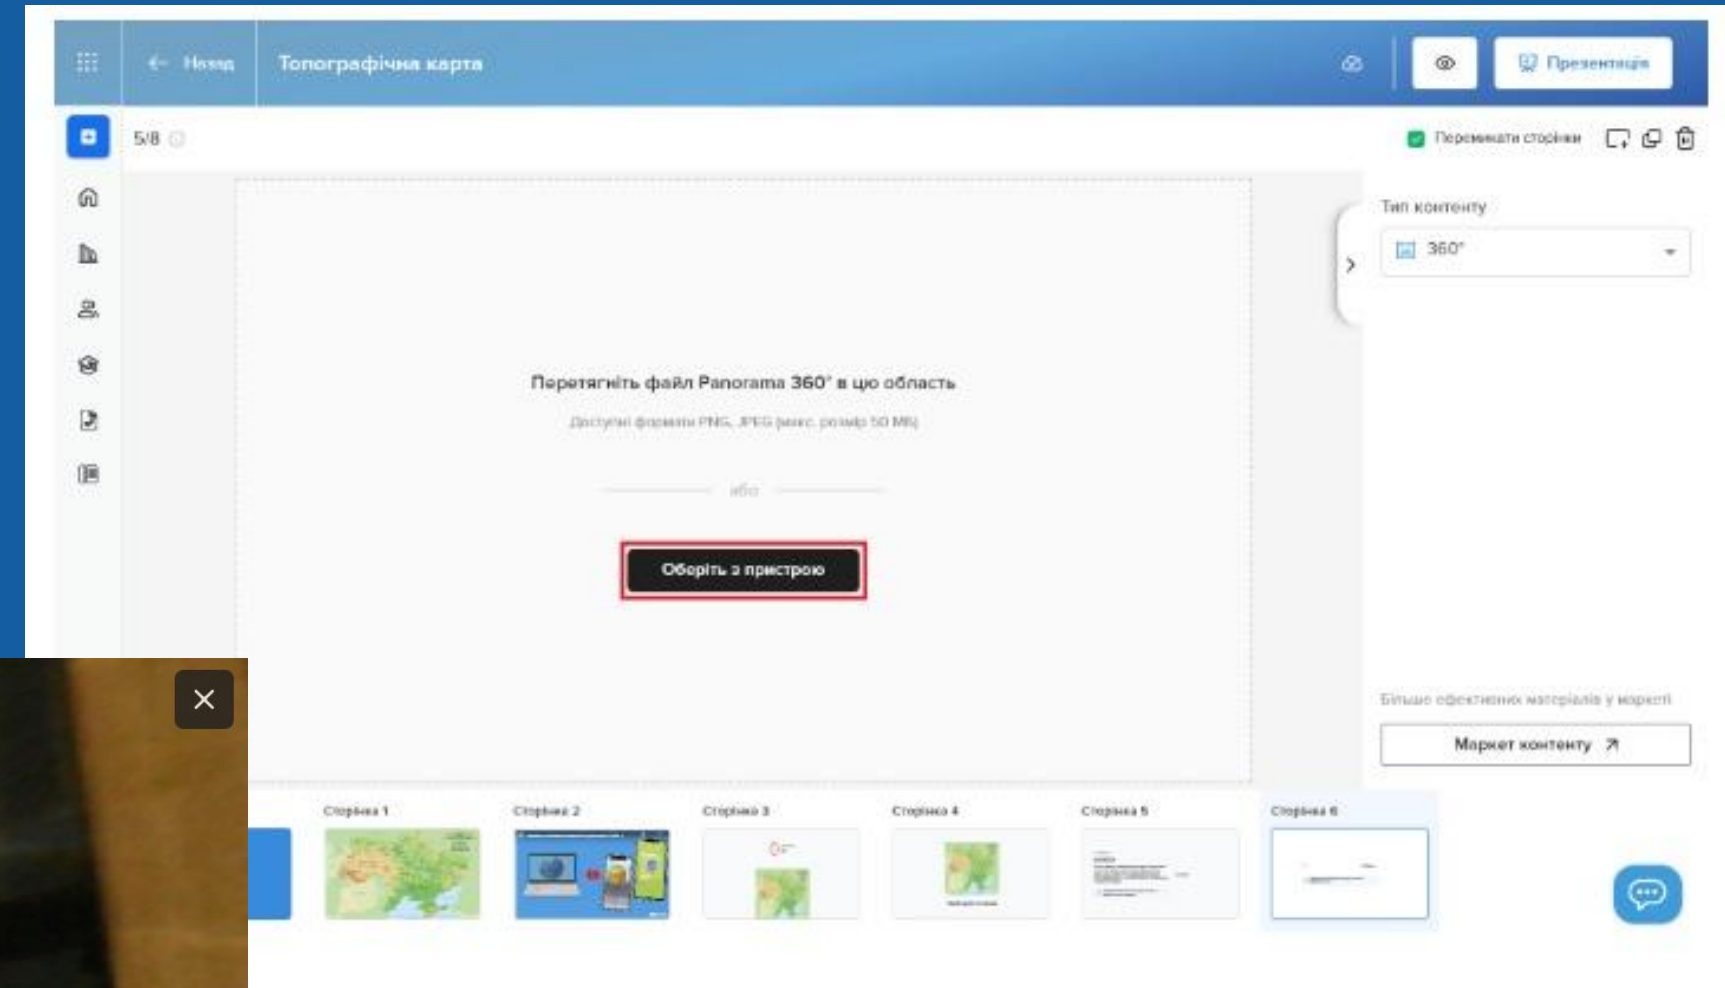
Назад
Топографічна карта
Презентація
5/8
Перемикати сторінки
Тип контенту
360°
Перетягніть файл Panorama 360° в цю область
Доступні формати PNG, JPEG (макс. розмір 50 МБ)
або
Оберіть з пристрою
Більше ефективних матеріалів у маркеті
Маркет контенту
Сторінка 1
Сторінка 2
Сторінка 3
Сторінка 4
Сторінка 5
Сторінка 6